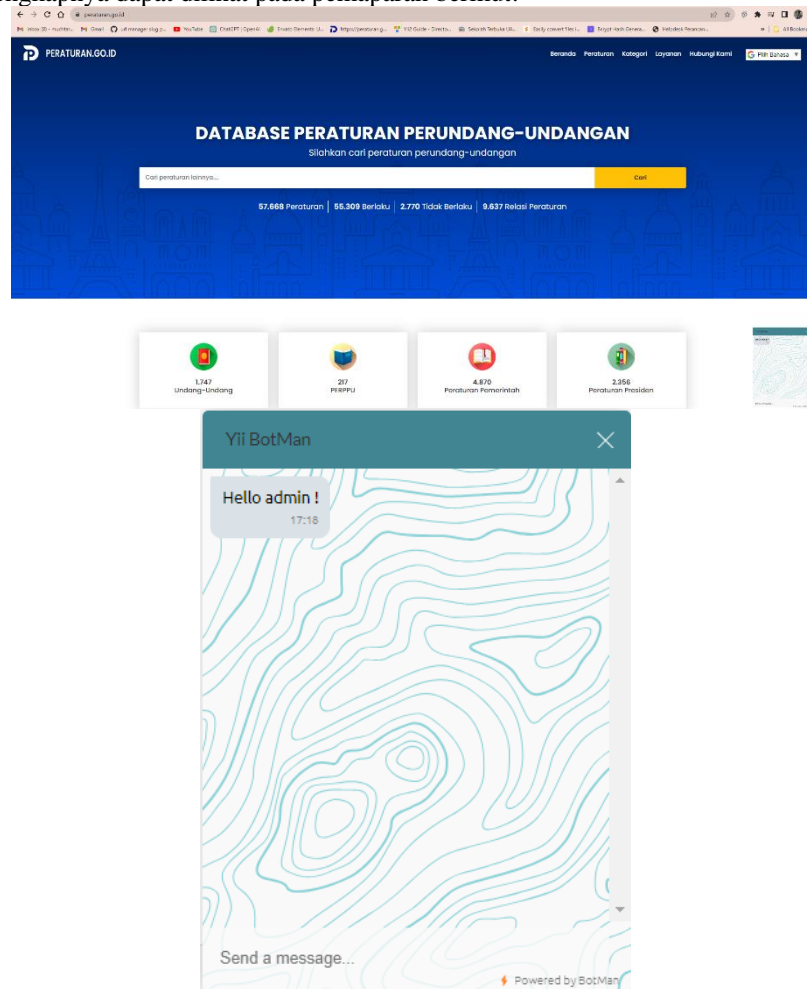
peraturan.go.id

PERATURAN.GO.ID

Beranda Peraturan Kategori Layanan Hubungi Kami Pilih Bahasa

DATABASE PERATURAN PERUNDANG-UNDANGAN

Silahkan cari peraturan perundang-undangan

Cari peraturan lainnya...

Cari

57.668 Peraturan | 55.309 Berlaku | 2.770 Tidak Berlaku | 9.637 Relasi Peraturan

1.747
Undang-Undang

217
PERPPU

4.870
Peraturan Pemerintah

2.356
Peraturan Presiden

Yii BotMan

Hello admin !
17:18

Send a message...

Powered by BotMan